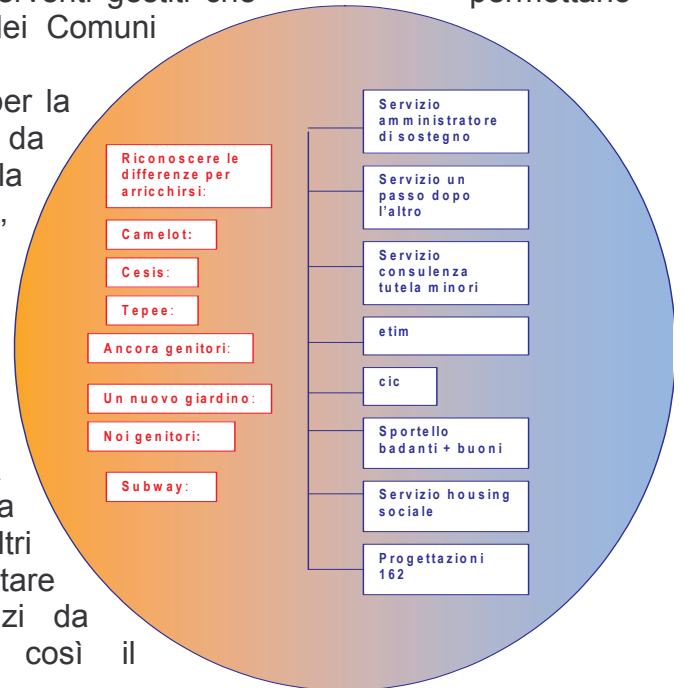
erventi gestiti che permettano
dei Comuni

per la
da
la
,

a
ltri
tare
zi da
così il

Riconoscere le differenze per arricchirsi:

Camelot:

Cesis:

Tepee:

Ancora genitori:

Un nuovo giardino:

Noi genitori:

Subway:

Servizio amministratore di sostegno

Servizio un passo dopo l'altro

Servizio consulenza tutela minori

etim

cic

Sportello badanti + buoni

Servizio housing sociale

Progettazioni 162